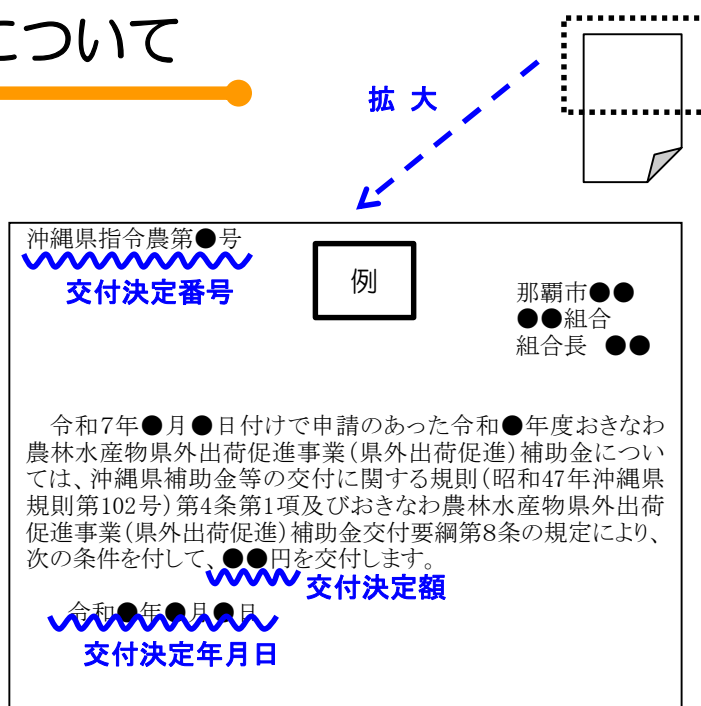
について

拡 大

沖縄県指令農第●号

交付決定番号

例

那覇市●●
●●組合
組合長 ●●

令和7年●月●日付けで申請のあった令和●年度おきなわ農林水産物県外出荷促進事業(県外出荷促進)補助金については、沖縄県補助金等の交付に関する規則(昭和47年沖縄県規則第102号)第4条第1項及びおきなわ農林水産物県外出荷促進事業(県外出荷促進)補助金交付要綱第8条の規定により、次の条件を付して、●●円を交付します。

交付決定額

令和●年●月●日

交付決定年月日